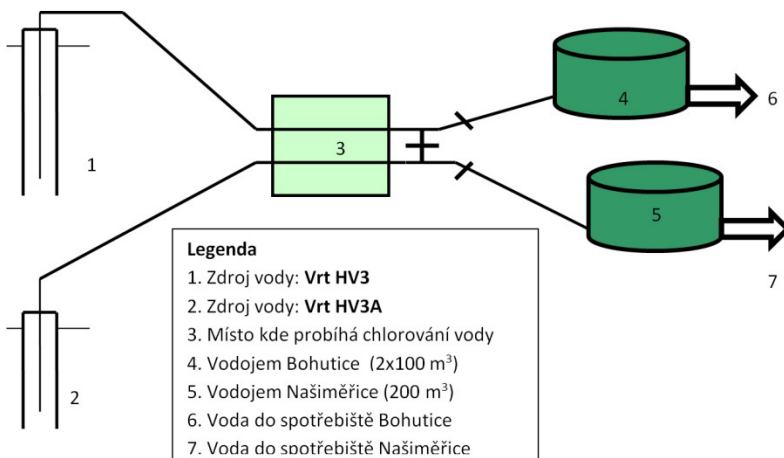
1

2

3

4

5

6

7

Legenda
1. Zdroj vody: **Vrt HV3**
2. Zdroj vody: **Vrt HV3A**
3. Místo kde probíhá chlorování vody
4. Vodojem Bohutice (2x100 m$^3$)
5. Vodojem Našiměřice (200 m$^3$)
6. Voda do spotřebiště Bohutice
7. Voda do spotřebiště Našiměřice